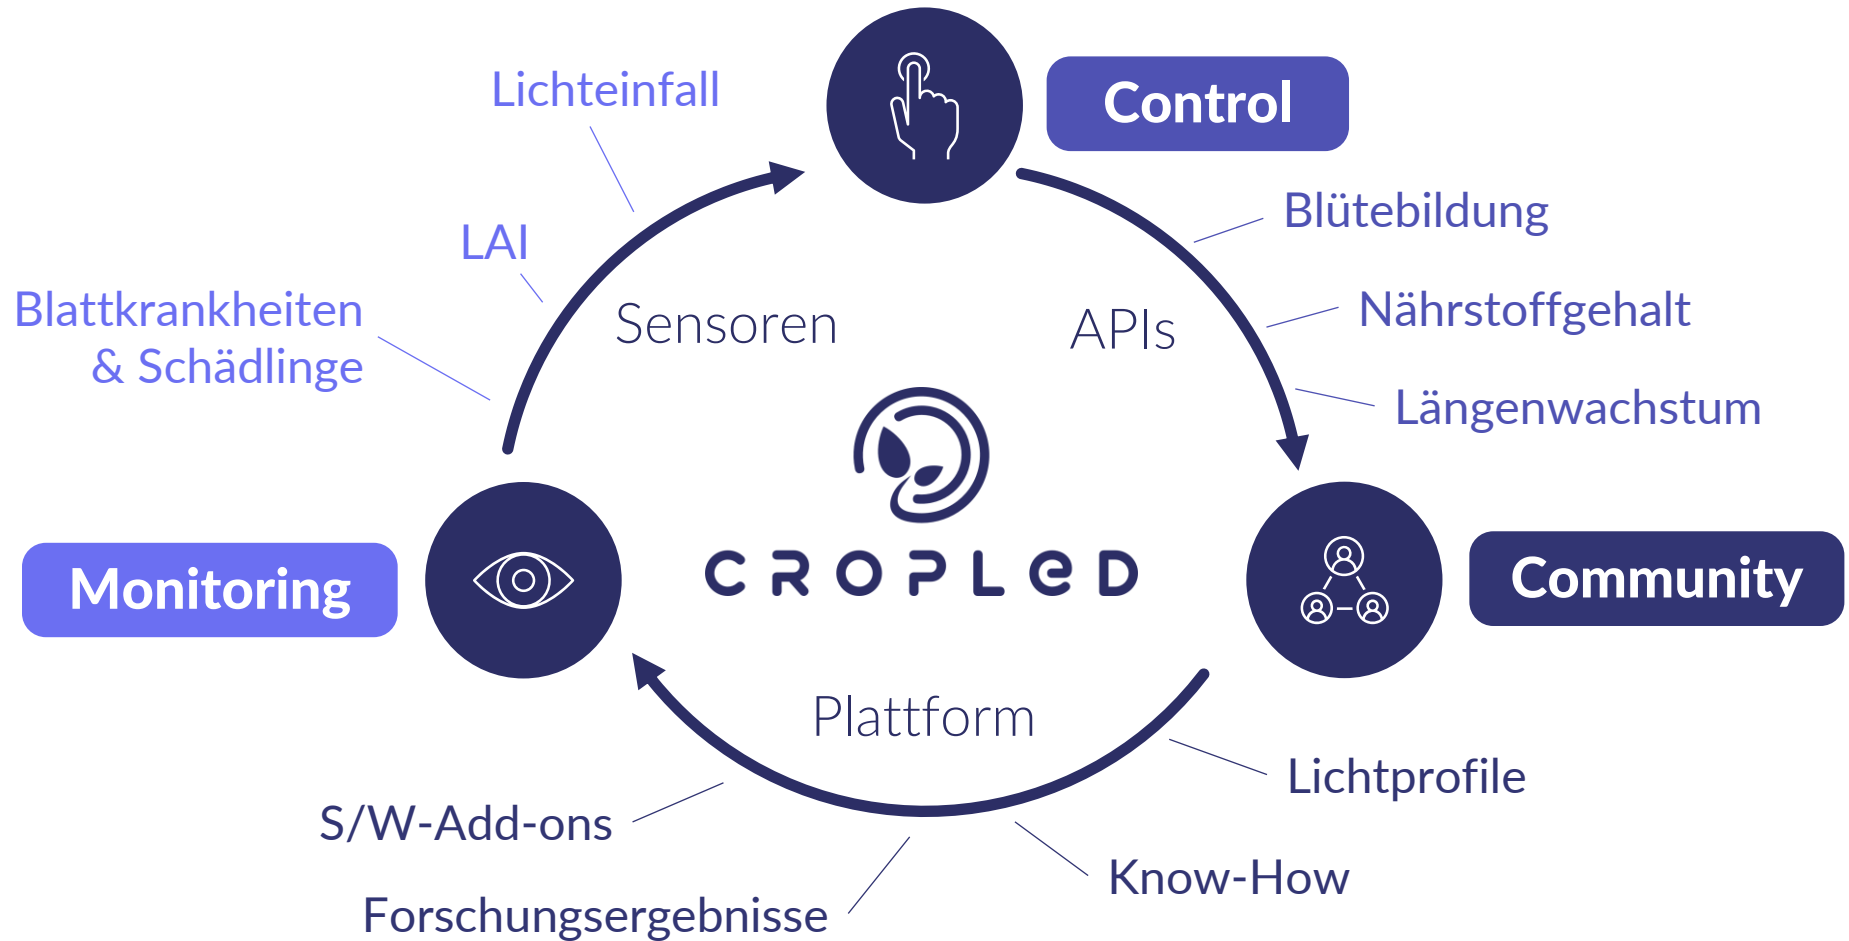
Lichteinfall

Control

LAI

Blütebildung

Blattkrankheiten & Schädlinge

Sensoren

APIs

Nährstoffgehalt

Längenwachstum

Monitoring

CROPLED

Community

Plattform

Lichtprofile

S/W-Add-ons

Know-How

Forschungsergebnisse